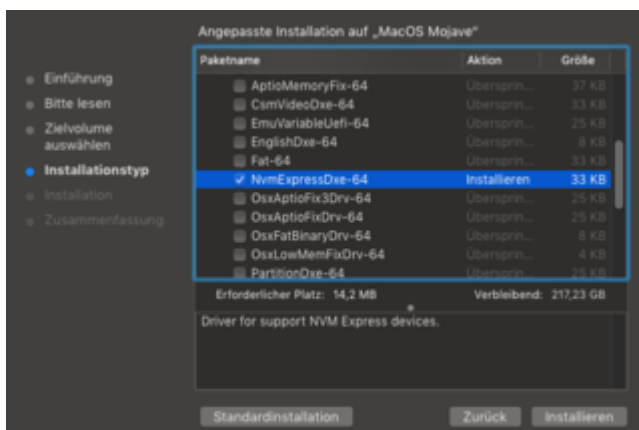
Angepasste Installation auf „MacOS Mojave"

Einführung
Bitte lesen
Zielvolume auswählen
Installationstyp
Installation
Zusammenfassung

| Paketname | Aktion | Größe |
|---|---|---|
| AptioMemoryFix-64 | Überspringen | 37 KB |
| CsmVideoDxe-64 | Überspringen | 33 KB |
| EmuVariableUefi-64 | Überspringen | 25 KB |
| EnglishDxe-64 | Überspringen | 8 KB |
| Fat-64 | Überspringen | 33 KB |
| ✓ NvmExpressDxe-64 | Installieren | 33 KB |
| OsxAptioFix3Drv-64 | Überspringen | 25 KB |
| OsxAptioFixDrv-64 | Überspringen | 25 KB |
| OsxFatBinaryDrv-64 | Überspringen | 8 KB |
| OsxLowMemFixDrv-64 | Überspringen | 4 KB |
| PartitionDxe-64 | Überspringen | 25 KB |

Erforderlicher Platz: 14,2 MB
Verbleibend: 217,23 GB

Driver for support NVM Express devices.

Standardinstallation
Zurück
Installieren